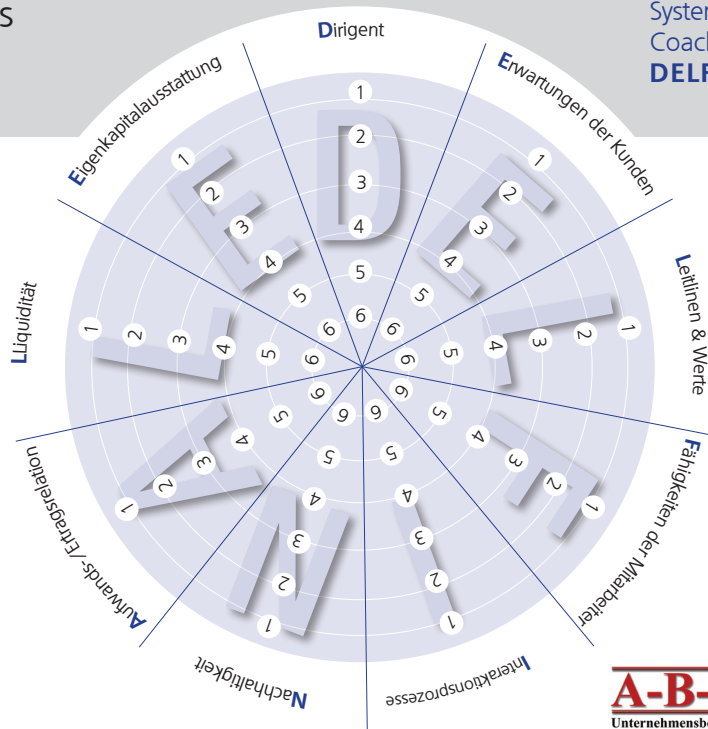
S

Dirigent

Syster
Coacl
DELF

Erwartungen der Kunden

Leitlinen & Werte

Fähigkeiten der Mitarbeiter

Interaktionsprozesse

Nachhaltigkeit

Aufwands-/Ertragsrelation

Liquidität

Eigenkapitalausstattung

D
1 2 3 4 5 6

E
1 2 3 4 5 6

L
1 2 3 4 5 6

F
1 2 3 4 5 6

I
1 2 3 4 5 6

N
1 2 3 4 5 6

A
1 2 3 4 5 6

L
1 2 3 4 5 6

E
1 2 3 4 5 6

A-B-
Unternehmensb